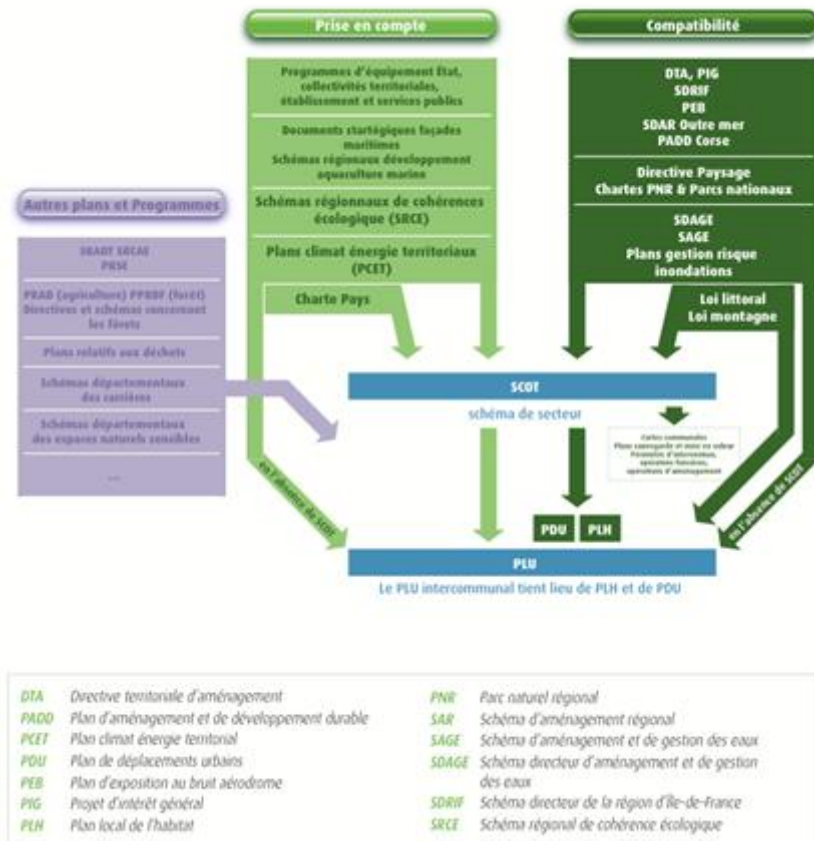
Prise en compte

Compatibilité

Programmes d'équipement État, collectivités territoriales, établissement et services publics

Documents startégiques façades maritimes
Schémas régionaux développement aquaculture marine

Schémas régionaux de cohérences écologique (SRCE)

Plans climat énergie territoriaux (PCET)

Charte Pays

DTA, PIG
SDRIF
PEB
SDAR Outre mer
PADD Corse

Directive Paysage
Chartes PNR & Parcs nationaux

SDAGE
SAGE
Plans gestion risque inondations

Loi littoral
Loi montagne

Autres plans et Programmes

SRADT SRCAE
PRSE

PRAD (agriculture) PPRDF (forêt)
Directives et schémas concernant les forêts

Plans relatifs aux déchets

Schémas départementaux des carrières

Schémas départementaux des espaces naturels sensibles

...

SCOT

schéma de secteur

Cartes communales
Plans sauvegarde et mise en valeur
Périmètre d'intervention, opérations foncières, opérations d'aménagement

en l'absence de SCOT

en l'absence de SCOT

PDU PLH

PLU

Le PLU intercommunal tient lieu de PLH et de PDU

DTA Directive territoriale d'aménagement
PADD Plan d'aménagement et de développement durable
PCET Plan climat énergie territorial
PDU Plan de déplacements urbains
PEB Plan d'exposition au bruit aérodrome
PIG Projet d'intérêt général
PLH Plan local de l'habitat

PNR Parc naturel régional
SAR Schéma d'aménagement régional
SAGE Schéma d'aménagement et de gestion des eaux
SDAGE Schéma directeur d'aménagement et de gestion des eaux
SDRIF Schéma directeur de la région d'Île-de-France
SRCE Schéma régional de cohérence écologique